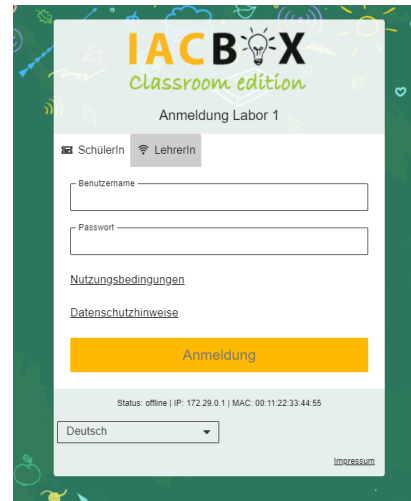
IACBOX
Classroom edition

Anmeldung Labor 1

SchülerIn LehrerIn

Benutzername

Passwort

Nutzungsbedingungen

Datenschutzhinweise

Anmeldung

Status: offline | IP: 172.29.0.1 | MAC: 00:11:22:33:44:55

Deutsch

Impressum